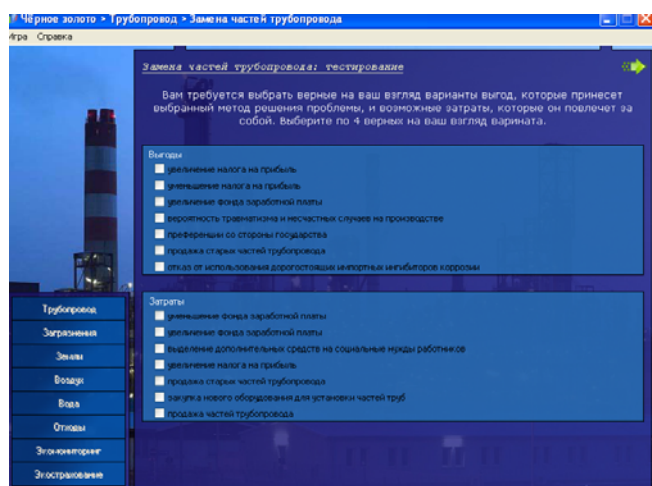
Чёрное золото > Трубопровод > Замена частей трубопровода

Игра Справка

Замена частей трубопровода: тестирование

Вам требуется выбрать верные на ваш взгляд варианты выгод, которые принесет выбранный метод решения проблемы, и возможные затраты, которые он повлечет за собой. Выберите по 4 верных на ваш взгляд варината.

Выгоды
увеличение налога на прибыль
уменьшение налога на прибыль
увеличение фонда заработной платы
вероятность травматизма и несчастных случаев на производстве
преференции со стороны государства
продажа старых частей трубопровода
отказ от использования дорогостоящих импортных ингибиторов коррозии

Затраты
уменьшение фонда заработной платы
увеличение фонда заработной платы
выделение дополнительных средств на социальные нужды работников
увеличение налога на прибыль
продажа старых частей трубопровода
закупка нового оборудования для установки частей труб
продажа частей трубопровода

Трубопровод
Загрязнения
Земли
Воздух
Вода
Отходы
Экомониторинг
Экострахование